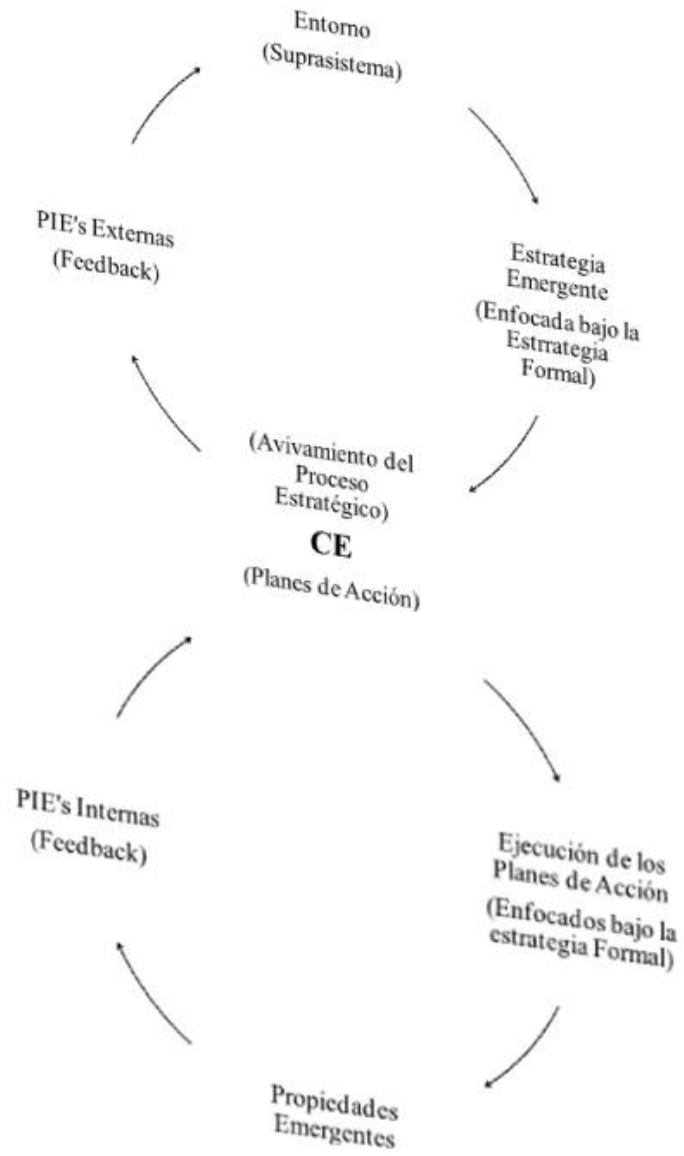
Entorno
(Suprasistema)

Estrategia
Emergente
(Enfocada bajo la
Estrrategia
Formal)

PIE's Externas
(Feedback)

(Avivamiento del
Proceso
Estratégico)
CE
(Planes de Acción)

PIE's Internas
(Feedback)

Ejecución de los
Planes de Acción
(Enfocados bajo la
estrategia Formal)

Propiedades
Emergentes